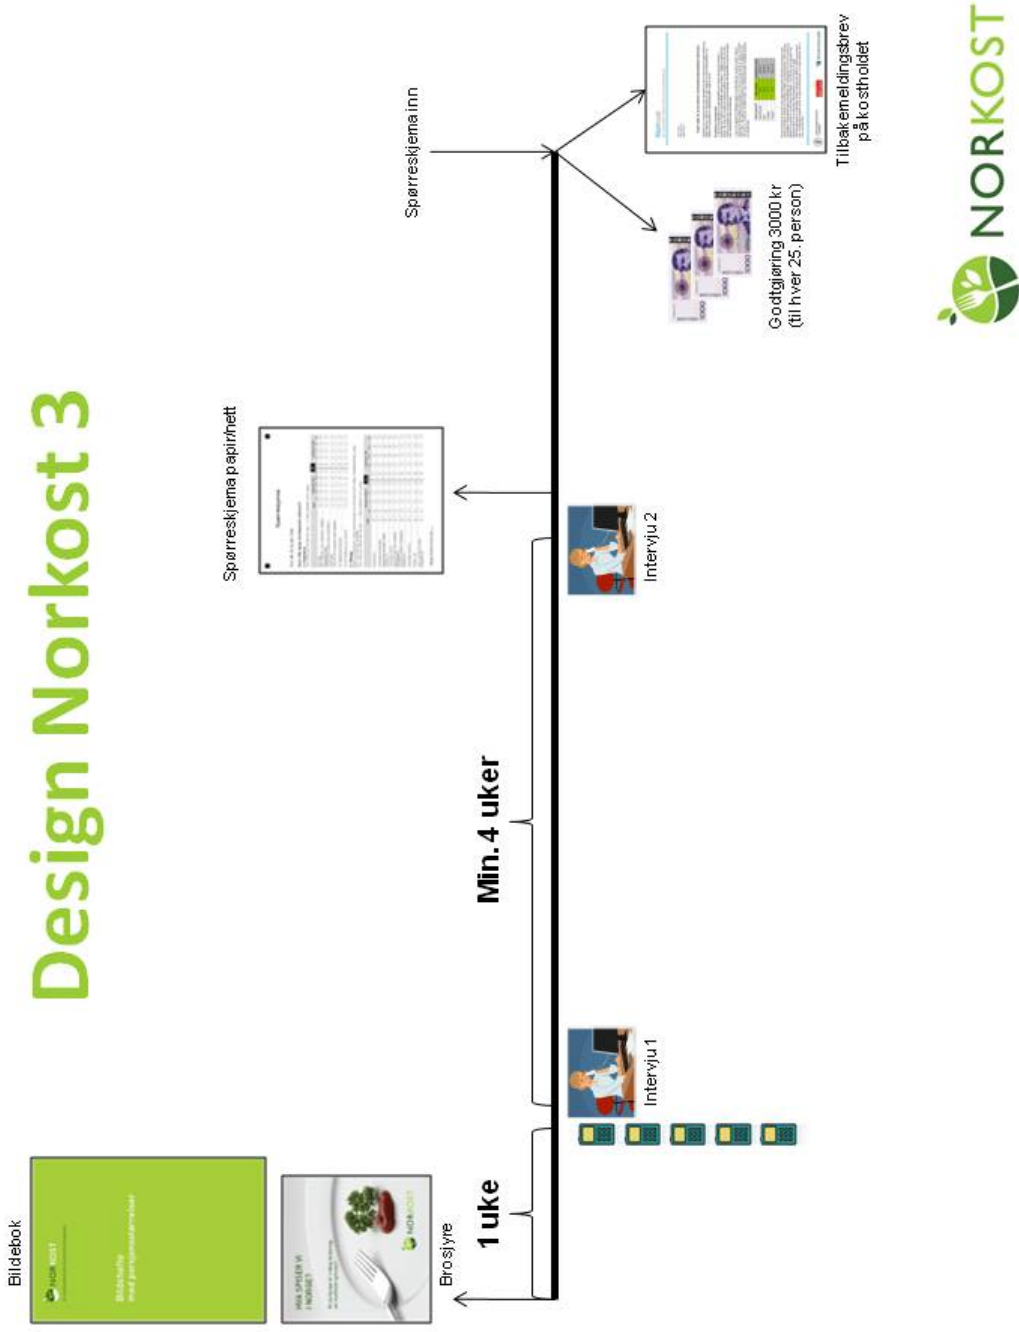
Design Norkost 3

Bildebok

Bildebok med porsjonsstørrelser

NORKOST

Brosjyre

HVA SPISER VI I NORGE?

1 uke

Intervju 1

Min. 4 uker

Intervju 2

Spørreskjema papir/nett

Spørreskjema inn

Godtgjøring 3000 kr (til hver 25. person)

Tilbakemeldingsbrev på kostholdet

NORKOST